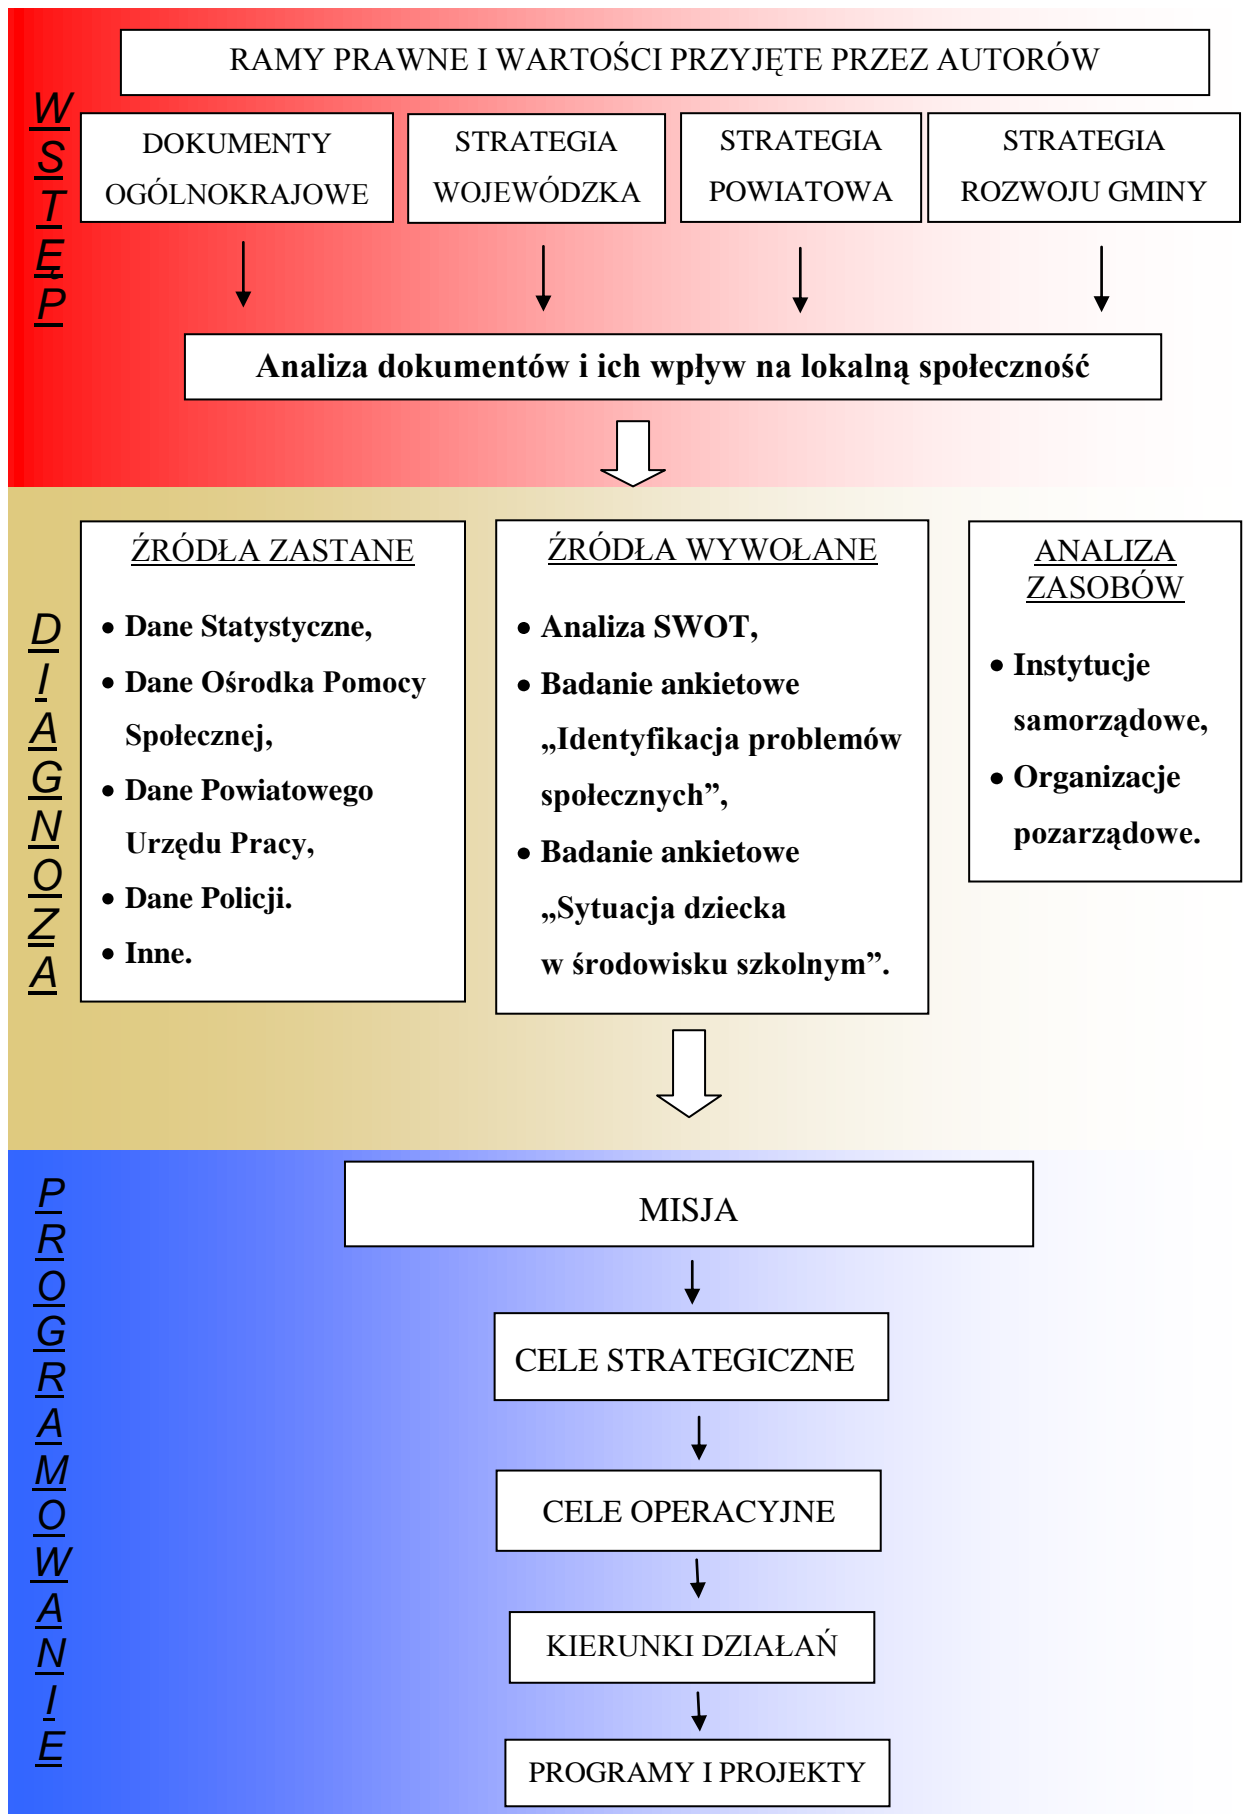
WSTĘP

RAMY PRAWNE I WARTOŚCI PRZYJĘTE PRZEZ AUTORÓW

DOKUMENTY OGÓLNOKRAJOWE

STRATEGIA WOJEWÓDZKA

STRATEGIA POWIATOWA

STRATEGIA ROZWOJU GMINY

Analiza dokumentów i ich wpływ na lokalną społeczność

DIAGNOZA

ŹRÓDŁA ZASTANE

- Dane Statystyczne,
- Dane Ośrodka Pomocy Społecznej,
- Dane Powiatowego Urzędu Pracy,
- Dane Policji.
- Inne.

ŹRÓDŁA WYWOŁANE

- Analiza SWOT,
- Badanie ankietowe „Identyfikacja problemów społecznych”,
- Badanie ankietowe „Sytuacja dziecka w środowisku szkolnym”.

ANALIZA ZASOBÓW

- Instytucje samorządowe,
- Organizacje pozarządowe.

PROGRAMOWANIE

MISJA

CELE STRATEGICZNE

CELE OPERACYJNE

KIERUNKI DZIAŁAŃ

PROGRAMY I PROJEKTY